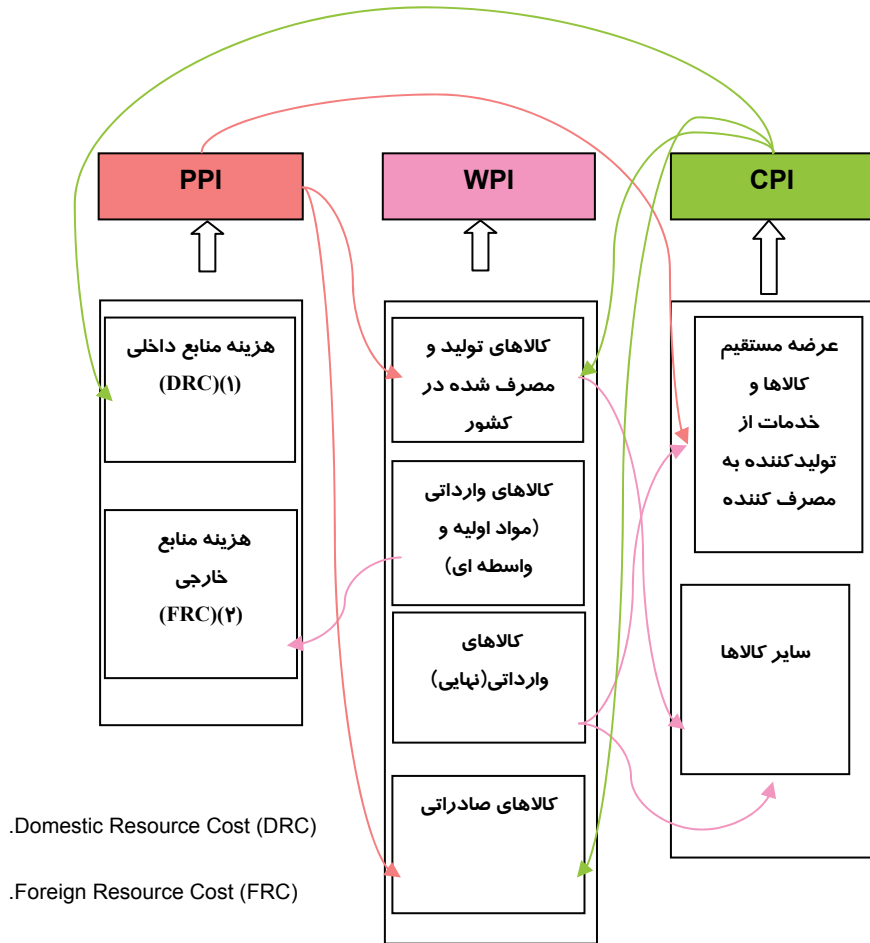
PPI

WPI

CPI

هزینه منابع داخلی (DRC)(۱)

هزینه منابع خارجی (FRC)(۲)

کالاهای تولید و مصرف شده در کشور

کالاهای وارداتی (مواد اولیه و واسطه ای)

کالاهای وارداتی(نهایی)

کالاهای صادراتی

عرضه مستقیم کالاها و خدمات از تولیدکننده به مصرف کننده

سایر کالاها

.Domestic Resource Cost (DRC)

.Foreign Resource Cost (FRC)